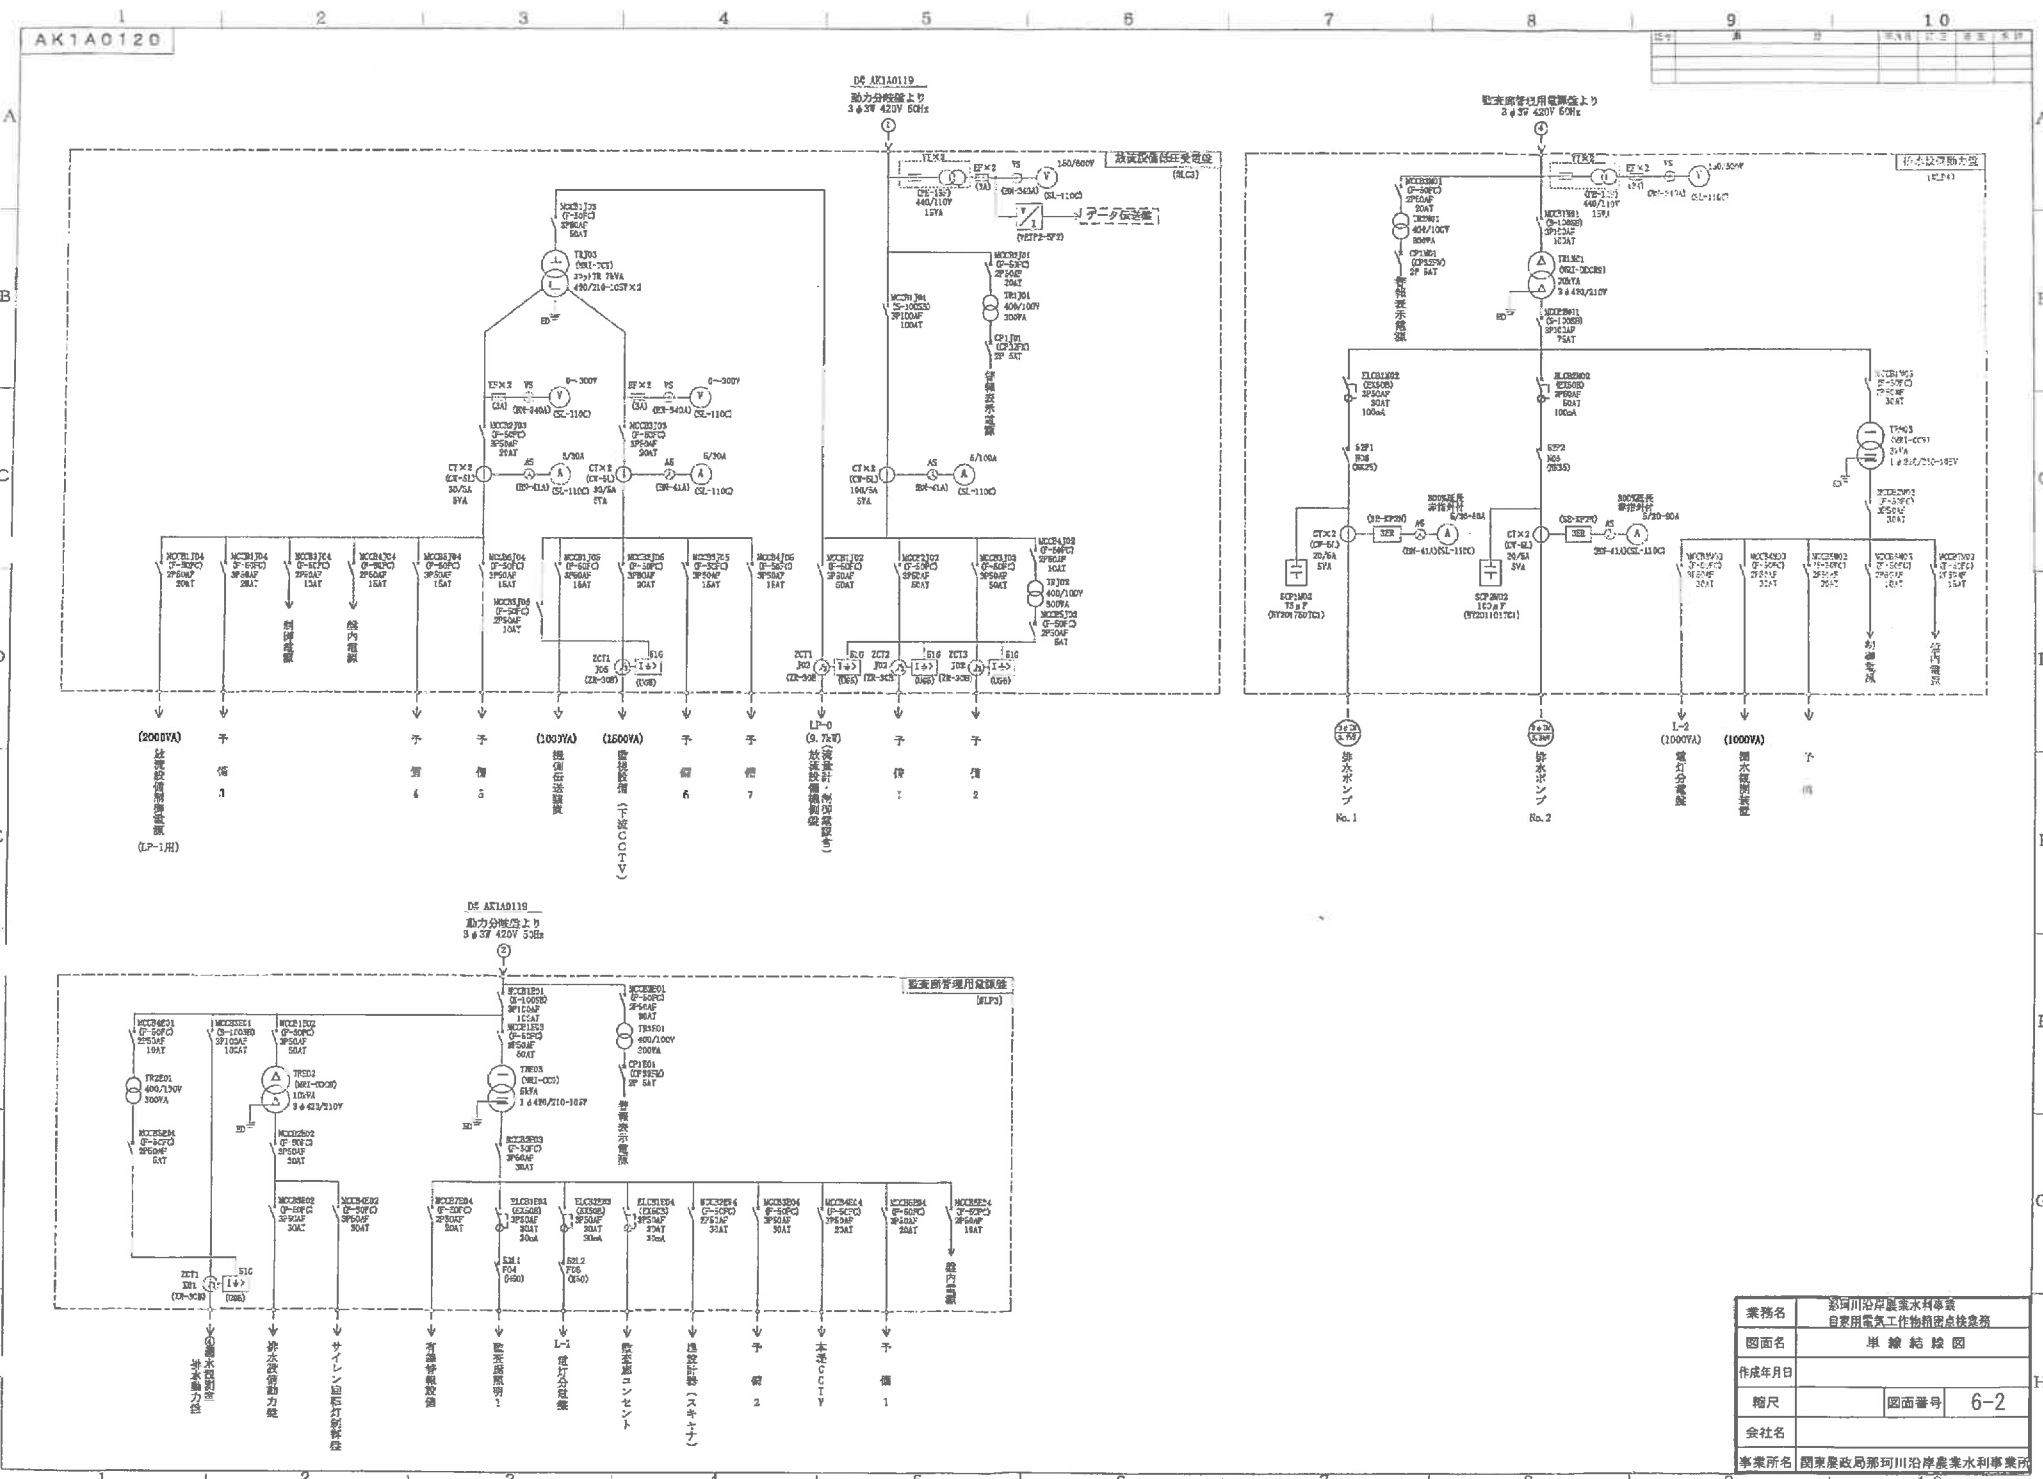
AK1A0120

1 2 3 4 5 6 7 8 9 10

A B C D E F G H

DE AK1A0119
動力分岐盤より
3φ3W 420V 50Hz
①

放流設備低圧受電盤
(SLC3)

EF×2 VS 150/600V
440/110V 15VA
データ伝送装置

TRJ03
3φ3W 7kVA
420/210-105V×2

0~300V
0~300V

CT×2 5/30A
CT×2 5/30A
CT×2 5/100A

制御電源
盤内電源
保護表示電源

(2000VA) 放流設備制御盤 (LP-1用)
予備 1
予備 4
予備 5
(1000VA) 堤体伝送装置
(1500VA) 監視設備 (下流CCTV)
予備 6
予備 7
LP-0 (9.7kW) 放流設備制御盤 (流量計・制御装置含む)
予備 1
予備 2

監査廊管理用電源盤より
3φ3W 420V 50Hz
④

排水設備動力盤
(ELP4)

警報表示電源

排水ポンプ No.1
排水ポンプ No.2
L-2 (1000VA) 電灯分電盤
(1000VA) 排水盤制御装置
予備
制御電源
盤内電源

DE AK1A0119
動力分岐盤より
3φ3W 420V 50Hz
②

監査廊管理用電源盤
(ELP3)

警報表示電源
盤内電源

漏水量測定 導水動力盤
排水設備動力盤
サイレン回転灯制御盤
有線警報設備
監査廊照明 1
L-1 電灯分電盤
監査廊コンセント
漏水計器 (スキャナ)
予備 2
本堤CCTV
予備 1

業務名 那珂川沿岸農業水利事業 自家用電気工作物精密点検業務
図面名 単線結線図
作成年月日
縮尺 図面番号 6-2
会社名
事業所名 関東農政局那珂川沿岸農業水利事業所